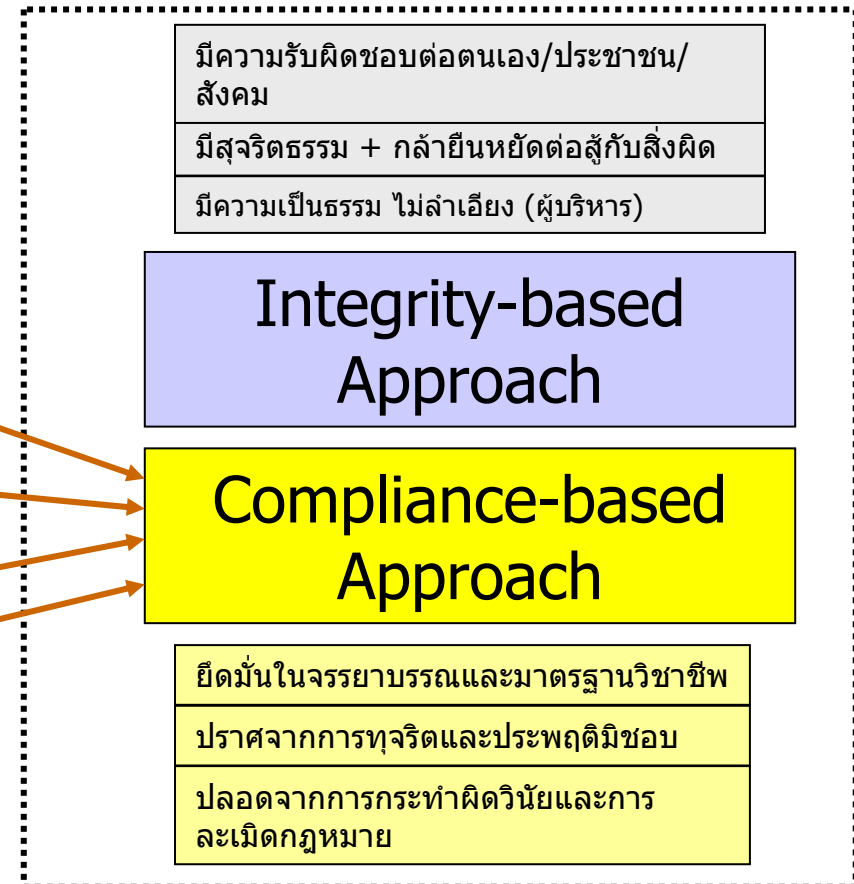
มีความรับผิดชอบต่อตนเอง/ประชาชน/สังคม

มีสุจริตธรรม + กล้ายืนหยัดต่อสู้กับสิ่งผิด

มีความเป็นธรรม ไม่ลำเอียง (ผู้บริหาร)

Integrity-based Approach

Compliance-based Approach

ยึดมั่นในจรรยาบรรณและมาตรฐานวิชาชีพ

ปราศจากการทุจริตและประพฤติมิชอบ

ปลอดจากการกระทำผิดวินัยและการละเมิดกฎหมาย